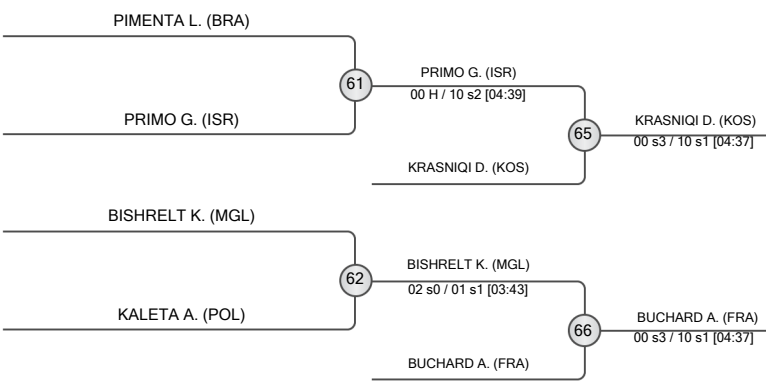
PIMENTA L. (BRA)

61

PRIMO G. (ISR)
00 H / 10 s2 [04:39]

PRIMO G. (ISR)

65

KRASNIQI D. (KOS)
00 s3 / 10 s1 [04:37]

KRASNIQI D. (KOS)

BISHRELT K. (MGL)

62

BISHRELT K. (MGL)
02 s0 / 01 s1 [03:43]

KALETA A. (POL)

66

BUCHARD A. (FRA)
00 s3 / 10 s1 [04:37]

BUCHARD A. (FRA)